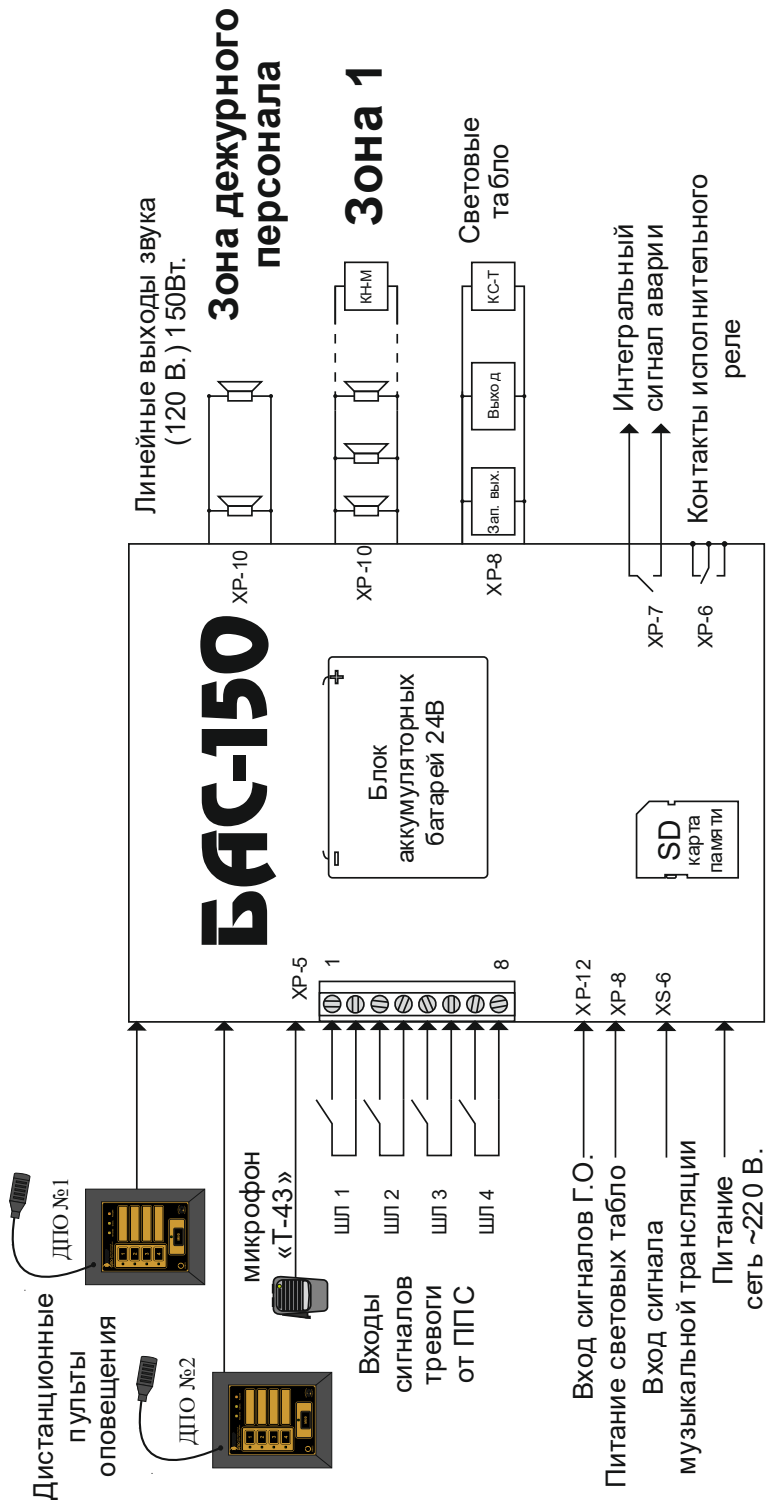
Зона дежурного персонала

Зона 1

Линейные выходы звука (120 В.) 150Вт.

Световые табло

КН-М

КС-Т

Выход

Зап. вых.

Интегральный сигнал аварии

Контакты исполнительного реле

XP-10

XP-10

XP-8

XP-7

XP-6

БАС-150

Блок аккумуляторных батарей 24В

+

-

SD карта памяти

XP-5

1

8

XP-12

XP-8

XS-6

Дистанционные пульты оповещения

ДПО №1

ДПО №2

микрофон «Т-43»

Входы сигналов тревоги от ППС

ШЛ 1

ШЛ 2

ШЛ 3

ШЛ 4

Вход сигналов Г.О.

Питание световых табло

Вход сигнала музыкальной трансляции

Питание сеть ~220 В.